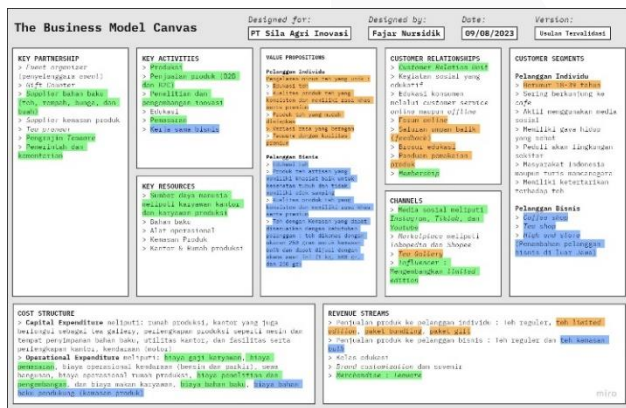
The Business Model Canvas

Designed for: PT Sila Agri Inovasi

Designed by: Fajar Nursidik

Date: 09/08/2023

Version: Usulan Tervalidasi

KEY PARTNERSHIP
> Event organizer (penyelenggara event)
> Gift Counter
> Supplier bahan baku (teh, rempah, bunga, dan buah)
> Supplier kemasan produk
> Toko penggerai
> Pengrajin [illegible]
> Pemerintah dan komunitas

KEY ACTIVITIES
> Produksi
> Penjualan produk (B2B dan B2C)
> Penelitian dan pengembangan inovasi
> Edukasi
> Pemasaran
> Kerja sama bisnis

KEY RESOURCES
> Sumber daya manusia meliputi karyawan kantor dan karyawan produksi
> Bahan baku
> Alat operasional
> Kemasan Produk
> Kantor & Rumah produksi

VALUE PROPOSITIONS
Pelanggan Individu
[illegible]

Pelanggan Bisnis
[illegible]

CUSTOMER RELATIONSHIPS
> Customer Relation unit
> Kegiatan sosial yang edukatif
> Edukasi konsumen melalui customer service online maupun offline
> Tasting
> Saluran ungan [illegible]
> Bonus edukasi
> Panduan penyeduhan produk
> Membership

CHANNELS
> Media sosial meliputi Instagram, Tiktok, dan Youtube
> Marketplace meliputi tokopedia dan shopee
> Tea Gallery
> Influencer & Pengembangan limited edition

CUSTOMER SEGMENTS
Pelanggan Individu
> Berumur 18-39 tahun
> Sering berkunjung ke cafe
> Aktif menggunakan media sosial
> Memiliki gaya hidup yang sehat
> Peduli akan lingkungan sekitar
> Masyarakat indonesia maupun turis mancanegara
> Memiliki ketertarikan terhadap teh

Pelanggan Bisnis
> Coffee shop
> Tea shop
> High end place
> Penambahan pelanggan bisnis di luar Jawa

COST STRUCTURE
> Capital Expenditure meliputi: rumah produksi, kantor yang juga berfungsi sebagai tea gallery, perlengkapan produksi seperti mesin dan tempat penyimpanan bahan baku, utilitas kantor, dan fasilitas serta perlengkapan kantor, kendaraan (mobil)
> Operational Expenditure meliputi: biaya gaji karyawan, biaya pemasaran, biaya operasional kendaraan (bensin dan parkir), sewa bangunan, biaya operasional rumah produksi, biaya penelitian dan pengembangan, dan biaya makan karyawan, biaya bahan baku, biaya bahan baku pendukung (kemasan produk)

REVENUE STREAMS
> Penjualan produk ke pelanggan individu : teh reguler, teh limited edition, paket bundling, paket gift
> Penjualan produk ke pelanggan bisnis : teh reguler dan teh kemasan bulk
> Kelas edukasi
> Brand customization dan cobranding
> Merchandise : tumbler

miro